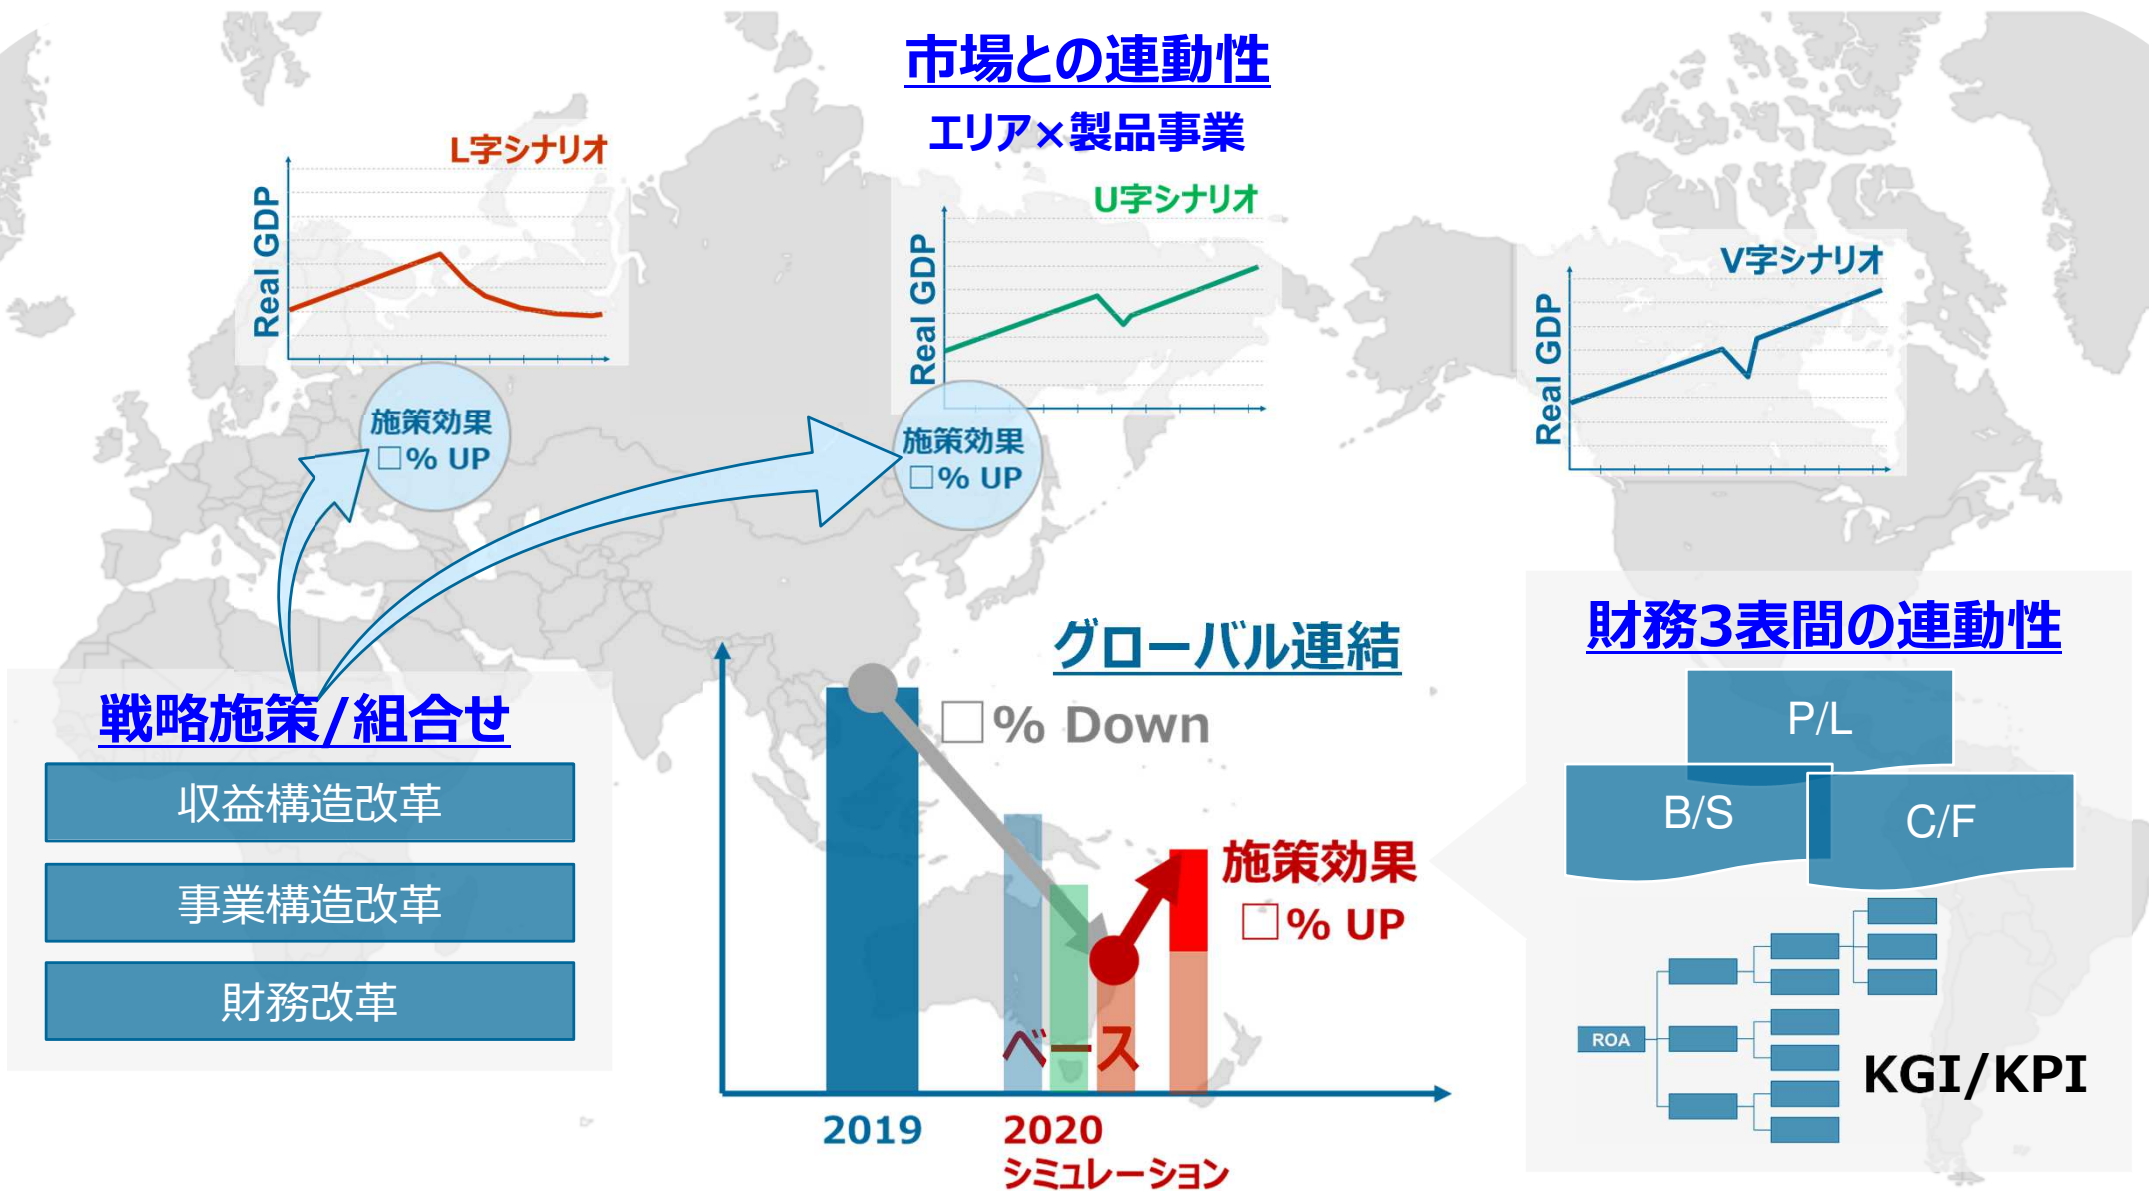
市場との連動性
エリア×製品事業

L字シナリオ
Real GDP
施策効果
□% UP

U字シナリオ
Real GDP
施策効果
□% UP

V字シナリオ
Real GDP

戦略施策/組合せ
収益構造改革
事業構造改革
財務改革

グローバル連結
□% Down
施策効果
□% UP
ベース
2019
2020
シミュレーション

財務3表間の連動性
P/L
B/S
C/F
ROA
KGI/KPI